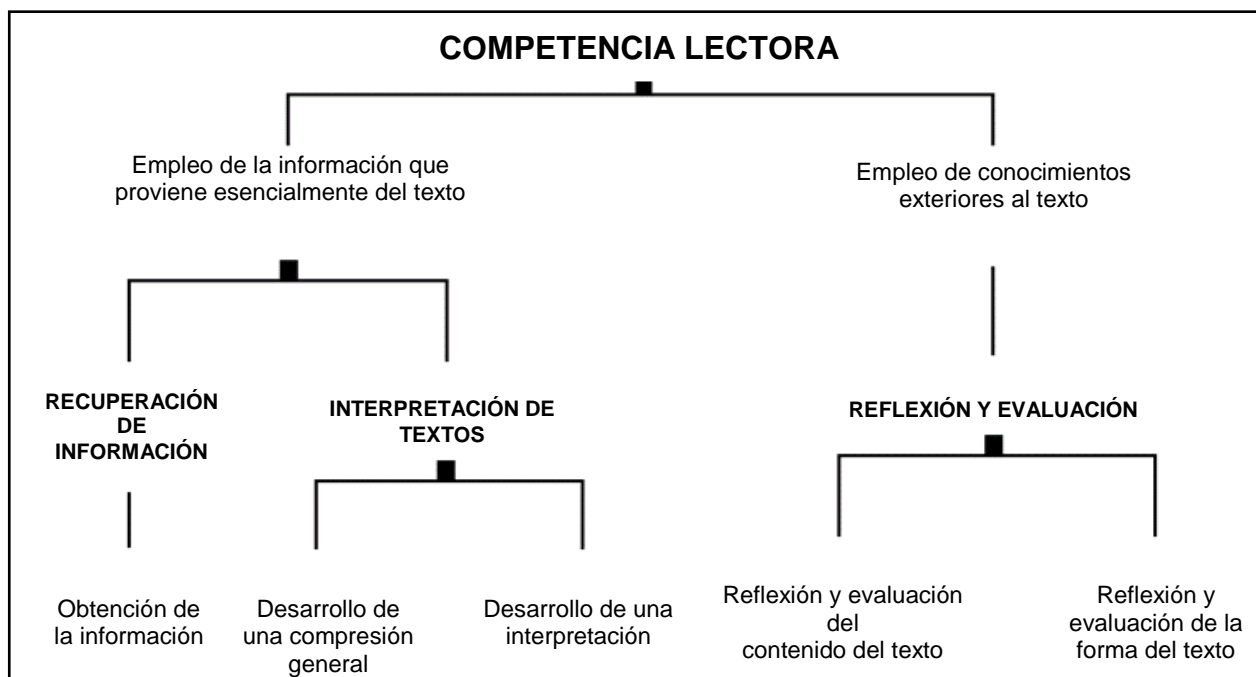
COMPETENCIA LECTORA

Empleo de la información que proviene esencialmente del texto

Empleo de conocimientos exteriores al texto

RECUPERACIÓN DE INFORMACIÓN

INTERPRETACIÓN DE TEXTOS

REFLEXIÓN Y EVALUACIÓN

Obtención de la información

Desarrollo de una compresión general

Desarrollo de una interpretación

Reflexión y evaluación del contenido del texto

Reflexión y evaluación de la forma del texto